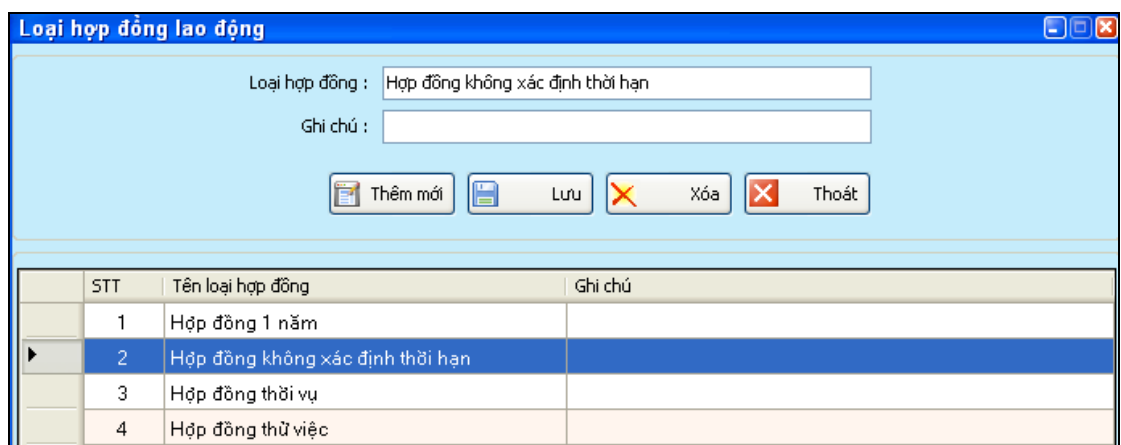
Loại hợp đồng lao động

Loại hợp đồng : Hợp đồng không xác định thời hạn

Ghi chú :

Thêm mới Lưu Xóa Thoát

| | STT | Tên loại hợp đồng | Ghi chú |
|---|---|---|---|
| | 1 | Hợp đồng 1 năm | |
| ▶ | 2 | Hợp đồng không xác định thời hạn | |
| | 3 | Hợp đồng thời vụ | |
| | 4 | Hợp đồng thử việc | |